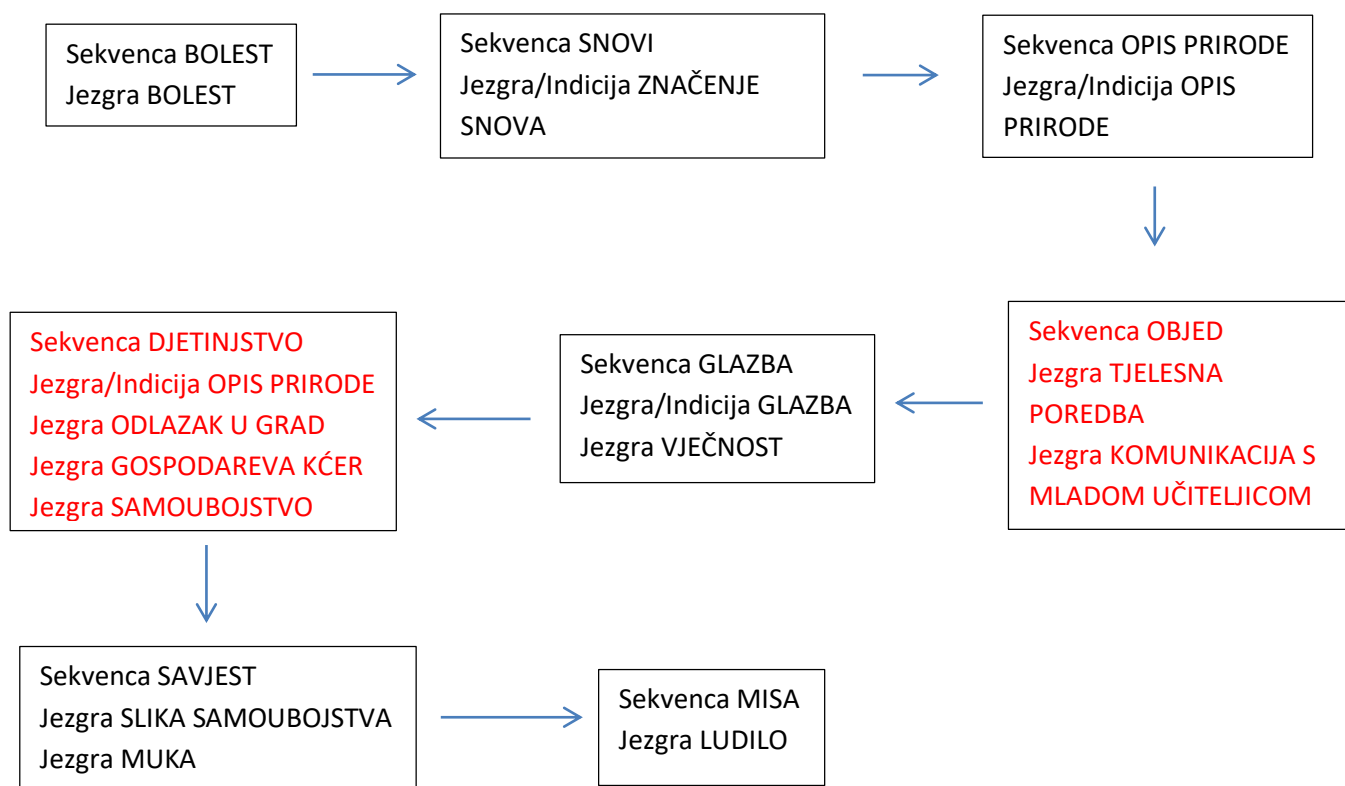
Sekvenca BOLEST
Jezgra BOLEST

Sekvenca SNOVI
Jezgra/Indicija ZNAČENJE SNOVA

Sekvenca OPIS PRIRODE
Jezgra/Indicija OPIS PRIRODE

Sekvenca OBJED
Jezgra TJELESNA POREDBA
Jezgra KOMUNIKACIJA S MLADOM UČITELJICOM

Sekvenca GLAZBA
Jezgra/Indicija GLAZBA
Jezgra VJEČNOST

Sekvenca DJETINJSTVO
Jezgra/Indicija OPIS PRIRODE
Jezgra ODLAZAK U GRAD
Jezgra GOSPODAREVA KĆER
Jezgra SAMOUBOJSTVO

Sekvenca SAVJEST
Jezgra SLIKA SAMOUBOJSTVA
Jezgra MUKA

Sekvenca MISA
Jezgra LUDILO